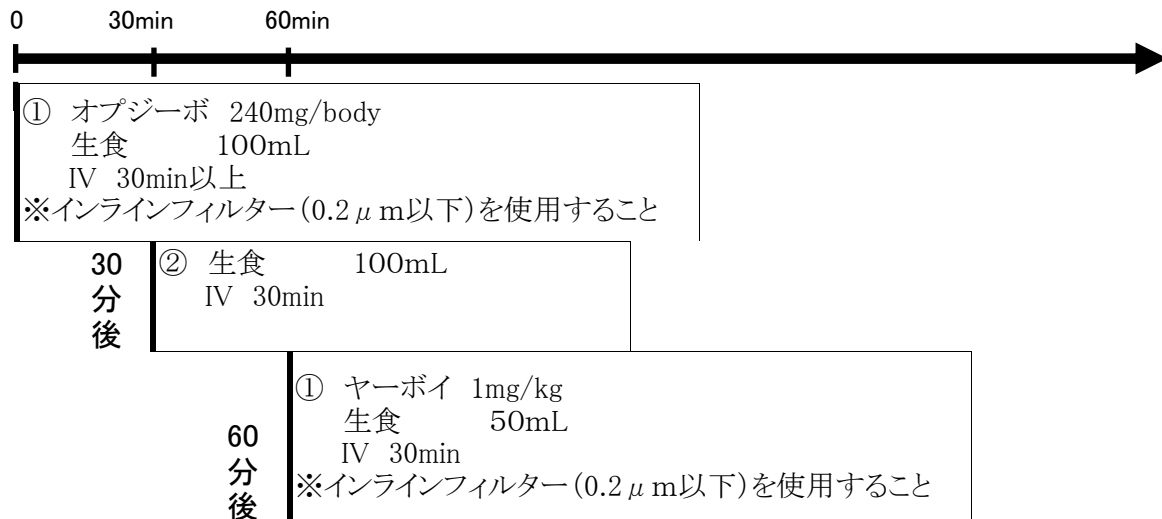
0 30min 60min

① オプジーボ 240mg/body
生食 100mL
Ⅳ 30min以上
※インラインフィルター（0.2$\mu$m以下）を使用すること

30
分
後

② 生食 100mL
Ⅳ 30min

60
分
後

① ヤーボイ 1mg/kg
生食 50mL
Ⅳ 30min
※インラインフィルター（0.2$\mu$m以下）を使用すること